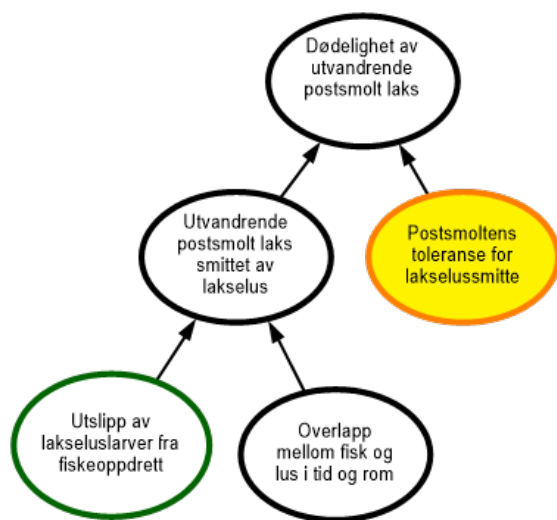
Dødelighet av utvandrende postsmolt laks

Utvandrende postsmolt laks smittet av lakselus

Postsmoltens toleranse for lakselussmitte

Utslipp av lakseluslarver fra fiskeoppdrett

Overlapp mellom fisk og lus i tid og rom